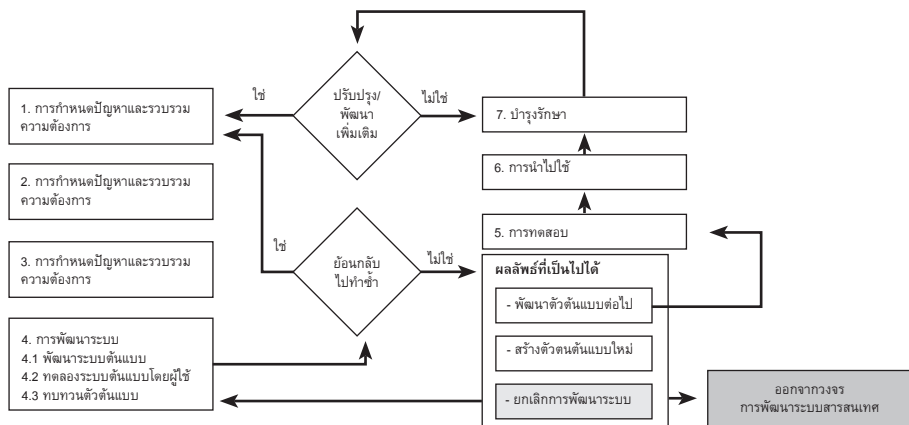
ปรับปรุง/พัฒนาเพิ่มเติม

ใช่

ไม่ใช่

1. การกำหนดปัญหาและรวบรวมความต้องการ

7. บำรุงรักษา

6. การนำไปใช้

2. การกำหนดปัญหาและรวบรวมความต้องการ

5. การทดสอบ

ใช่

ย้อนกลับไปทำซ้ำ

ไม่ใช่

3. การกำหนดปัญหาและรวบรวมความต้องการ

ผลลัพธ์ที่เป็นไปได้

- พัฒนาตัวต้นแบบต่อไป

4. การพัฒนาระบบ
4.1 พัฒนาระบบต้นแบบ
4.2 ทดลองระบบต้นแบบโดยผู้ใช้
4.3 ทบทวนตัวต้นแบบ

- สร้างตัวตนต้นแบบใหม่

- ยกเลิกการพัฒนาระบบ

ออกจากวงจรการพัฒนาระบบสารสนเทศ